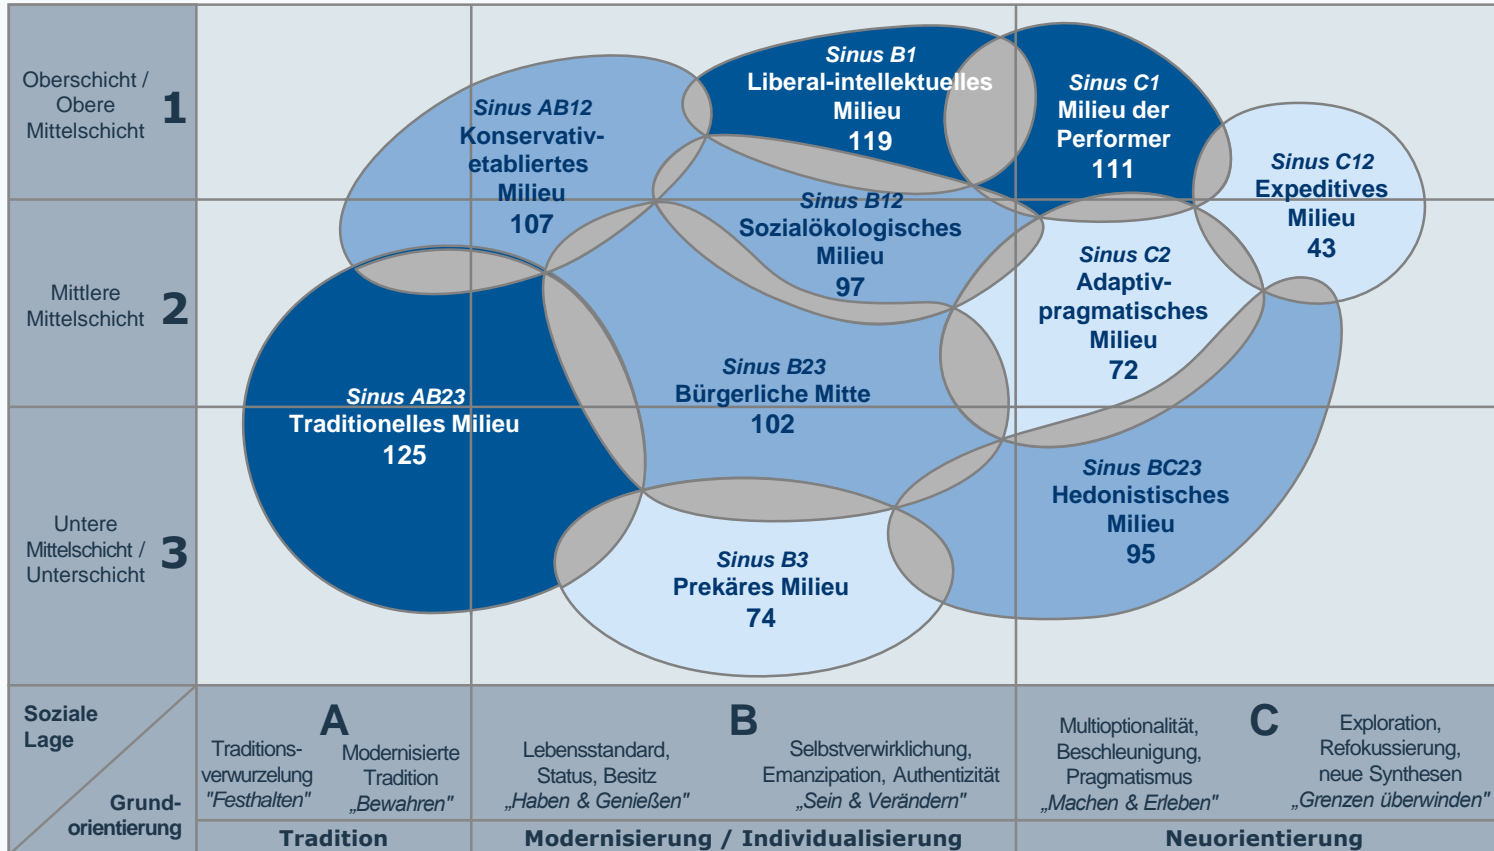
Oberschicht / Obere Mittelschicht 1

Mittlere Mittelschicht 2

Untere Mittelschicht / Unterschicht 3

Sinus AB12
Konservativ-etabliertes Milieu
107

Sinus B1
Liberal-intellektuelles Milieu
119

Sinus C1
Milieu der Performer
111

Sinus C12
Expeditives Milieu
43

Sinus B12
Sozialökologisches Milieu
97

Sinus C2
Adaptiv-pragmatisches Milieu
72

Sinus AB23
Traditionelles Milieu
125

Sinus B23
Bürgerliche Mitte
102

Sinus BC23
Hedonistisches Milieu
95

Sinus B3
Prekäres Milieu
74

Soziale Lage

Grund-orientierung

A
Traditions-verwurzelung "Festhalten"
Modernisierte Tradition „Bewahren"

B
Lebensstandard, Status, Besitz „Haben & Genießen"
Selbstverwirklichung, Emanzipation, Authentizität „Sein & Verändern"

C
Multioptionalität, Beschleunigung, Pragmatismus „Machen & Erleben"
Exploration, Refokussierung, neue Synthesen „Grenzen überwinden"

Tradition
Modernisierung / Individualisierung
Neuorientierung